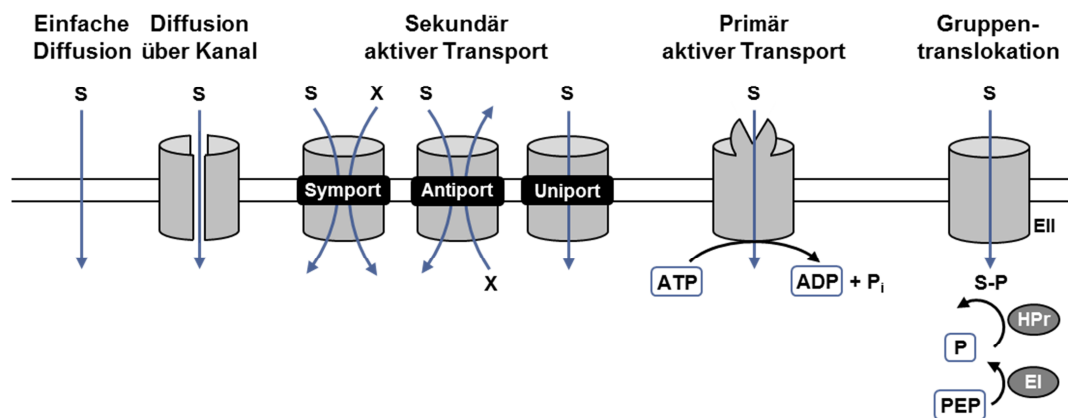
Einfache Diffusion

Diffusion über Kanal

Sekundär aktiver Transport

Primär aktiver Transport

Gruppen-translokation

S

S

S X

S

S

S

S

Symport

Antiport

Uniport

X

EII

ATP

ADP + $P_i$

S-P

HPr

P

EI

PEP